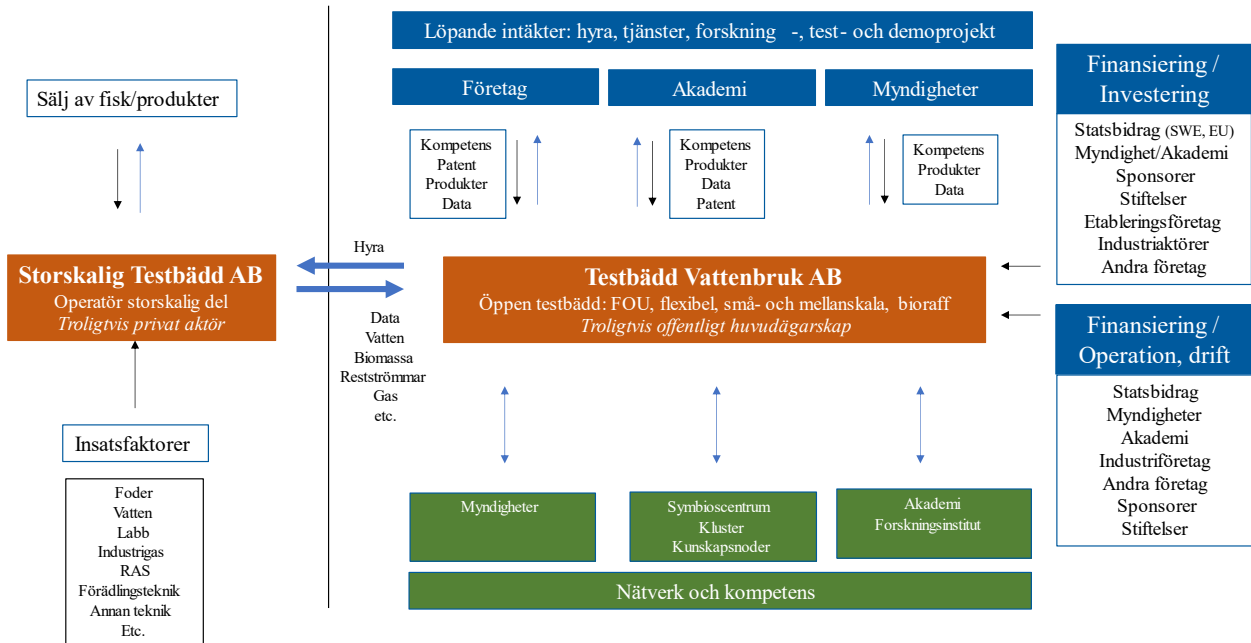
Löpande intäkter: hyra, tjänster, forskning -, test- och demoprojekt

Företag

Akademi

Myndigheter

Finansiering / Investering

Statsbidrag (SWE, EU)
Myndighet/Akademi
Sponsorer
Stiftelser
Etableringsföretag
Industriaktörer
Andra företag

Sälj av fisk/produkter

Kompetens
Patent
Produkter
Data

Kompetens
Produkter
Data
Patent

Kompetens
Produkter
Data

Storskalig Testbädd AB
Operatör storskalig del
*Troligtvis privat aktör*

Hyra

Data
Vatten
Biomassa
Restströmmar
Gas
etc.

Testbädd Vattenbruk AB
Öppen testbädd: FOU, flexibel, små- och mellanskala, bioraff
*Troligtvis offentligt huvudägarskap*

Finansiering / Operation, drift

Statsbidrag
Myndigheter
Akademi
Industriföretag
Andra företag
Sponsorer
Stiftelser

Insatsfaktorer

Foder
Vatten
Labb
Industrigas
RAS
Förädlingsteknik
Annan teknik
Etc.

Myndigheter

Symbioscentrum
Kluster
Kunskapsnoder

Akademi
Forskningsinstitut

Nätverk och kompetens